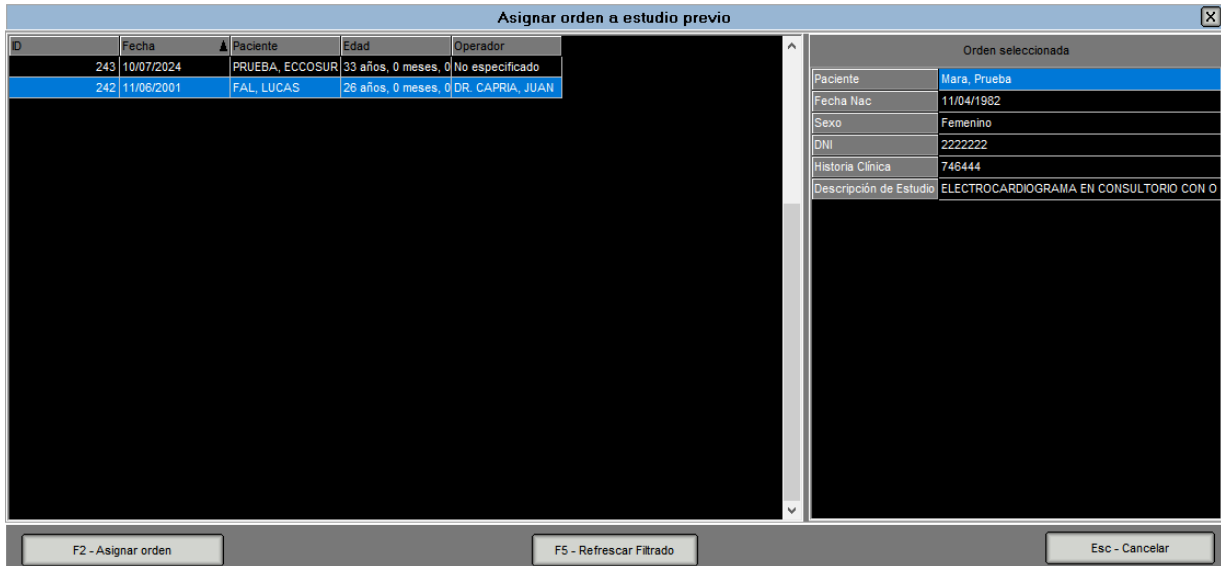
Asignar orden a estudio previo

| ID | Fecha | Paciente | Edad | Operador |
|---|---|---|---|---|
| 243 | 10/07/2024 | PRUEBA, ECCOSUR | 33 años, 0 meses, 0 | No especificado |
| 242 | 11/06/2001 | FAL, LUCAS | 26 años, 0 meses, 0 | DR. CAPRIA, JUAN |

Orden seleccionada

| | |
|---|---|
| Paciente | Mara, Prueba |
| Fecha Nac | 11/04/1982 |
| Sexo | Femenino |
| DNI | 2222222 |
| Historia Clínica | 746444 |
| Descripción de Estudio | ELECTROCARDIOGRAMA EN CONSULTORIO CON O |

F2 - Asignar orden

F5 - Refrescar Filtrado

Esc - Cancelar